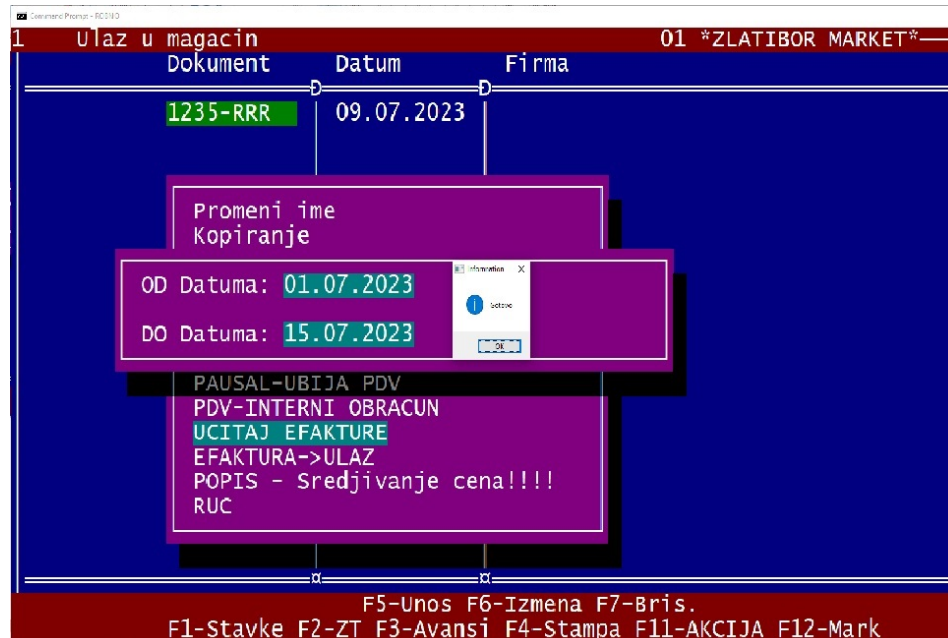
Command Prompt - ROBNO

1 Ulaz u magacin 01 *ZLATIBOR MARKET*

Dokument Datum Firma

1235-RRR 09.07.2023

Promeni ime
Kopiranje

OD Datuma: 01.07.2023

DO Datuma: 15.07.2023

Information X

Gotovo

OK

PAUSAL-UBIJA PDV
PDV-INTERNI OBRACUN
UCITAJ EFAKTURE
EFAKTURA->ULAZ
POPIS - Sredjivanje cena!!!!
RUC

F5-Unos F6-Izmena F7-Bris.
F1-Stavke F2-ZT F3-Avansi F4-Stampa F11-AKCIJA F12-Mark